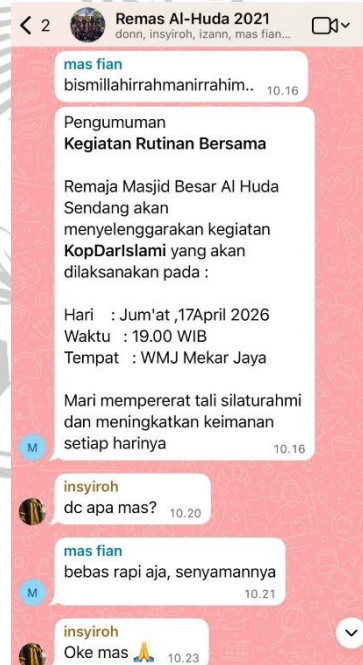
< 2 Remas Al-Huda 2021
donn, insyiroh, izann, mas fian...

mas fian
bismillahirrahmanirrahim.. 10.16

Pengumuman
Kegiatan Rutinan Bersama

Remaja Masjid Besar Al Huda Sendang akan menyelenggarakan kegiatan KopDarIslami yang akan dilaksanakan pada :

Hari : Jum'at ,17April 2026
Waktu : 19.00 WIB
Tempat : WMJ Mekar Jaya

Mari mempererat tali silaturahmi dan meningkatkan keimanan setiap harinya 10.16

M

insyiroh
dc apa mas? 10.20

mas fian
bebas rapi aja, senyamannya 10.21

M

insyiroh
Oke mas 🙏 10.23